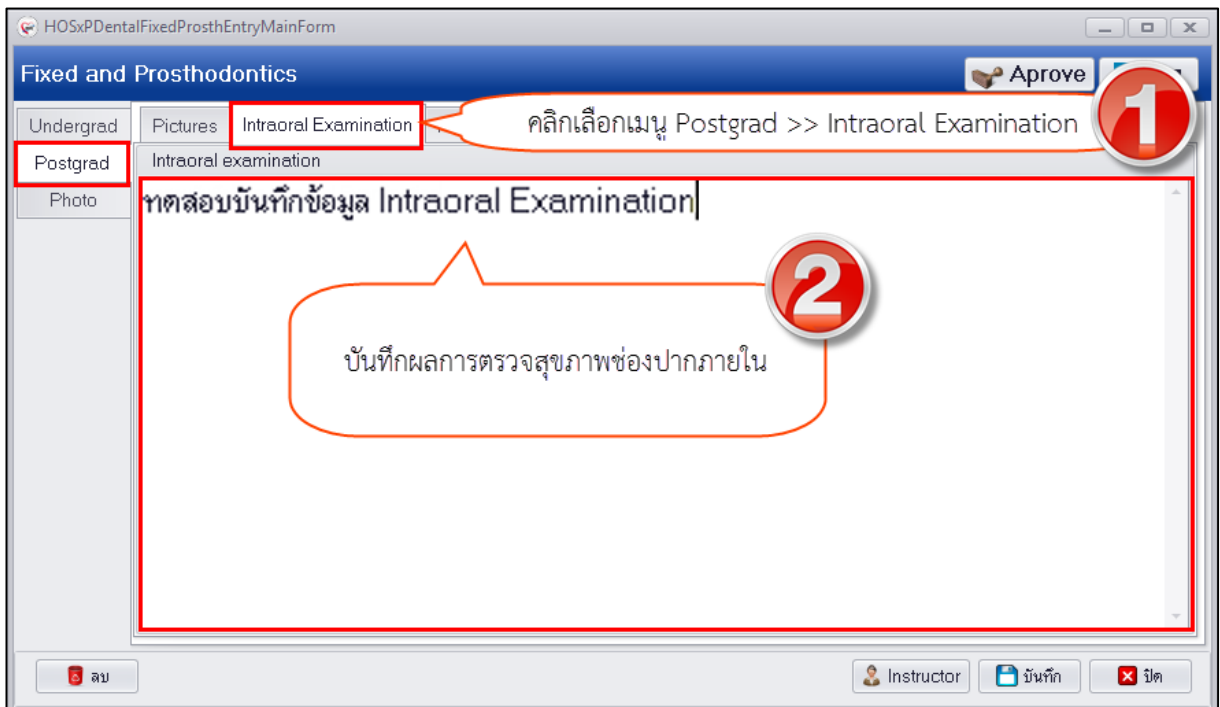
HOSxPDentalFixedProsthEntryMainForm

Fixed and Prosthodontics

Aprove

Undergrad

Postgrad

Photo

Pictures

Intraoral Examination

คลิกเลือกเมนู Postgrad >> Intraoral Examination

1

Intraoral examination

ทดสอบบันทึกข้อมูล Intraoral Examination

2

บันทึกผลการตรวจสุขภาพช่องปากภายใน

ลบ

Instructor

บันทึก

ปิด